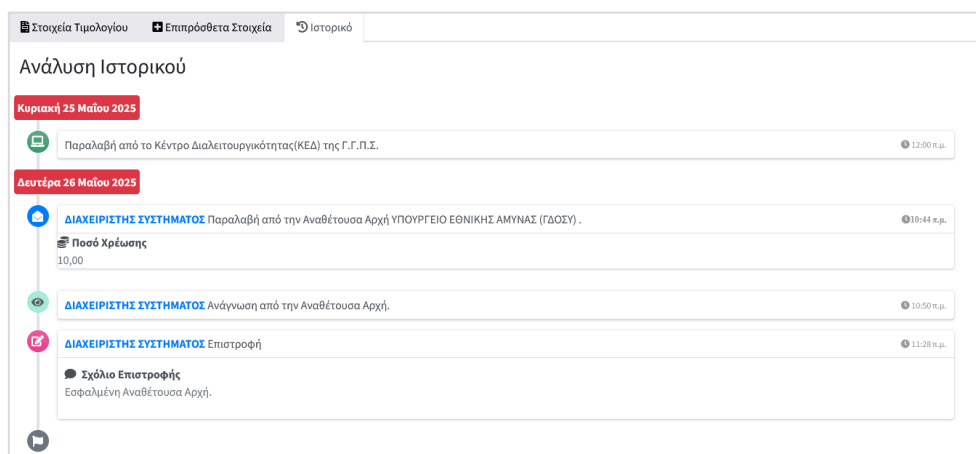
Στοιχεία Τιμολογίου | Επιπρόσθετα Στοιχεία | Ιστορικό

Ανάλυση Ιστορικού

Κυριακή 25 Μαΐου 2025

Παραλαβή από το Κέντρο Διαλειτουργικότητας(ΚΕΔ) της Γ.Γ.Π.Σ.
12:00 π.μ.

Δευτέρα 26 Μαΐου 2025

ΔΙΑΧΕΙΡΙΣΤΗΣ ΣΥΣΤΗΜΑΤΟΣ Παραλαβή από την Αναθέτουσα Αρχή ΥΠΟΥΡΓΕΙΟ ΕΘΝΙΚΗΣ ΑΜΥΝΑΣ (ΓΔΟΣΥ) .
10:44 π.μ.

Ποσό Χρέωσης
10,00

ΔΙΑΧΕΙΡΙΣΤΗΣ ΣΥΣΤΗΜΑΤΟΣ Ανάγνωση από την Αναθέτουσα Αρχή.
10:50 π.μ.

ΔΙΑΧΕΙΡΙΣΤΗΣ ΣΥΣΤΗΜΑΤΟΣ Επιστροφή
11:28 π.μ.

Σχόλιο Επιστροφής
Εσφαλμένη Αναθέτουσα Αρχή.